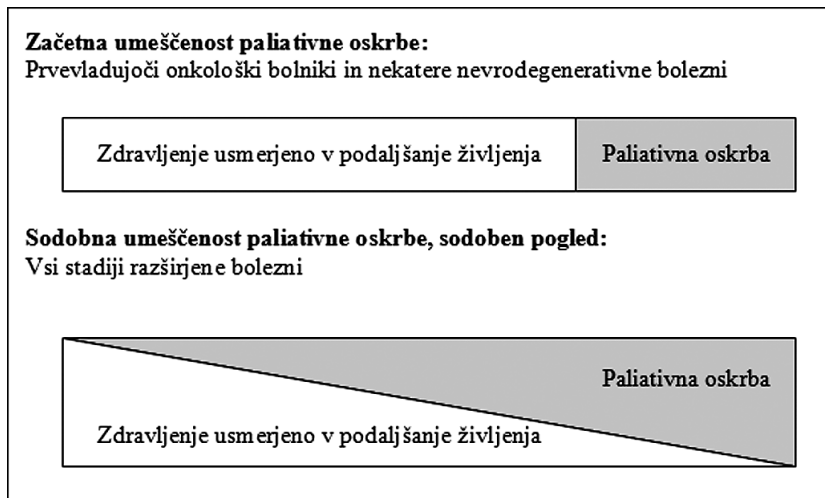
**Začetna umeščenost paliativne oskrbe:**
Prevladujoči onkološki bolniki in nekatere nevrodegenerativne bolezni

Zdravljenje usmerjeno v podaljšanje življenja

Paliativna oskrba

**Sodobna umeščenost paliativne oskrbe, sodoben pogled:**
Vsi stadiji razširjene bolezni

Paliativna oskrba

Zdravljenje usmerjeno v podaljšanje življenja